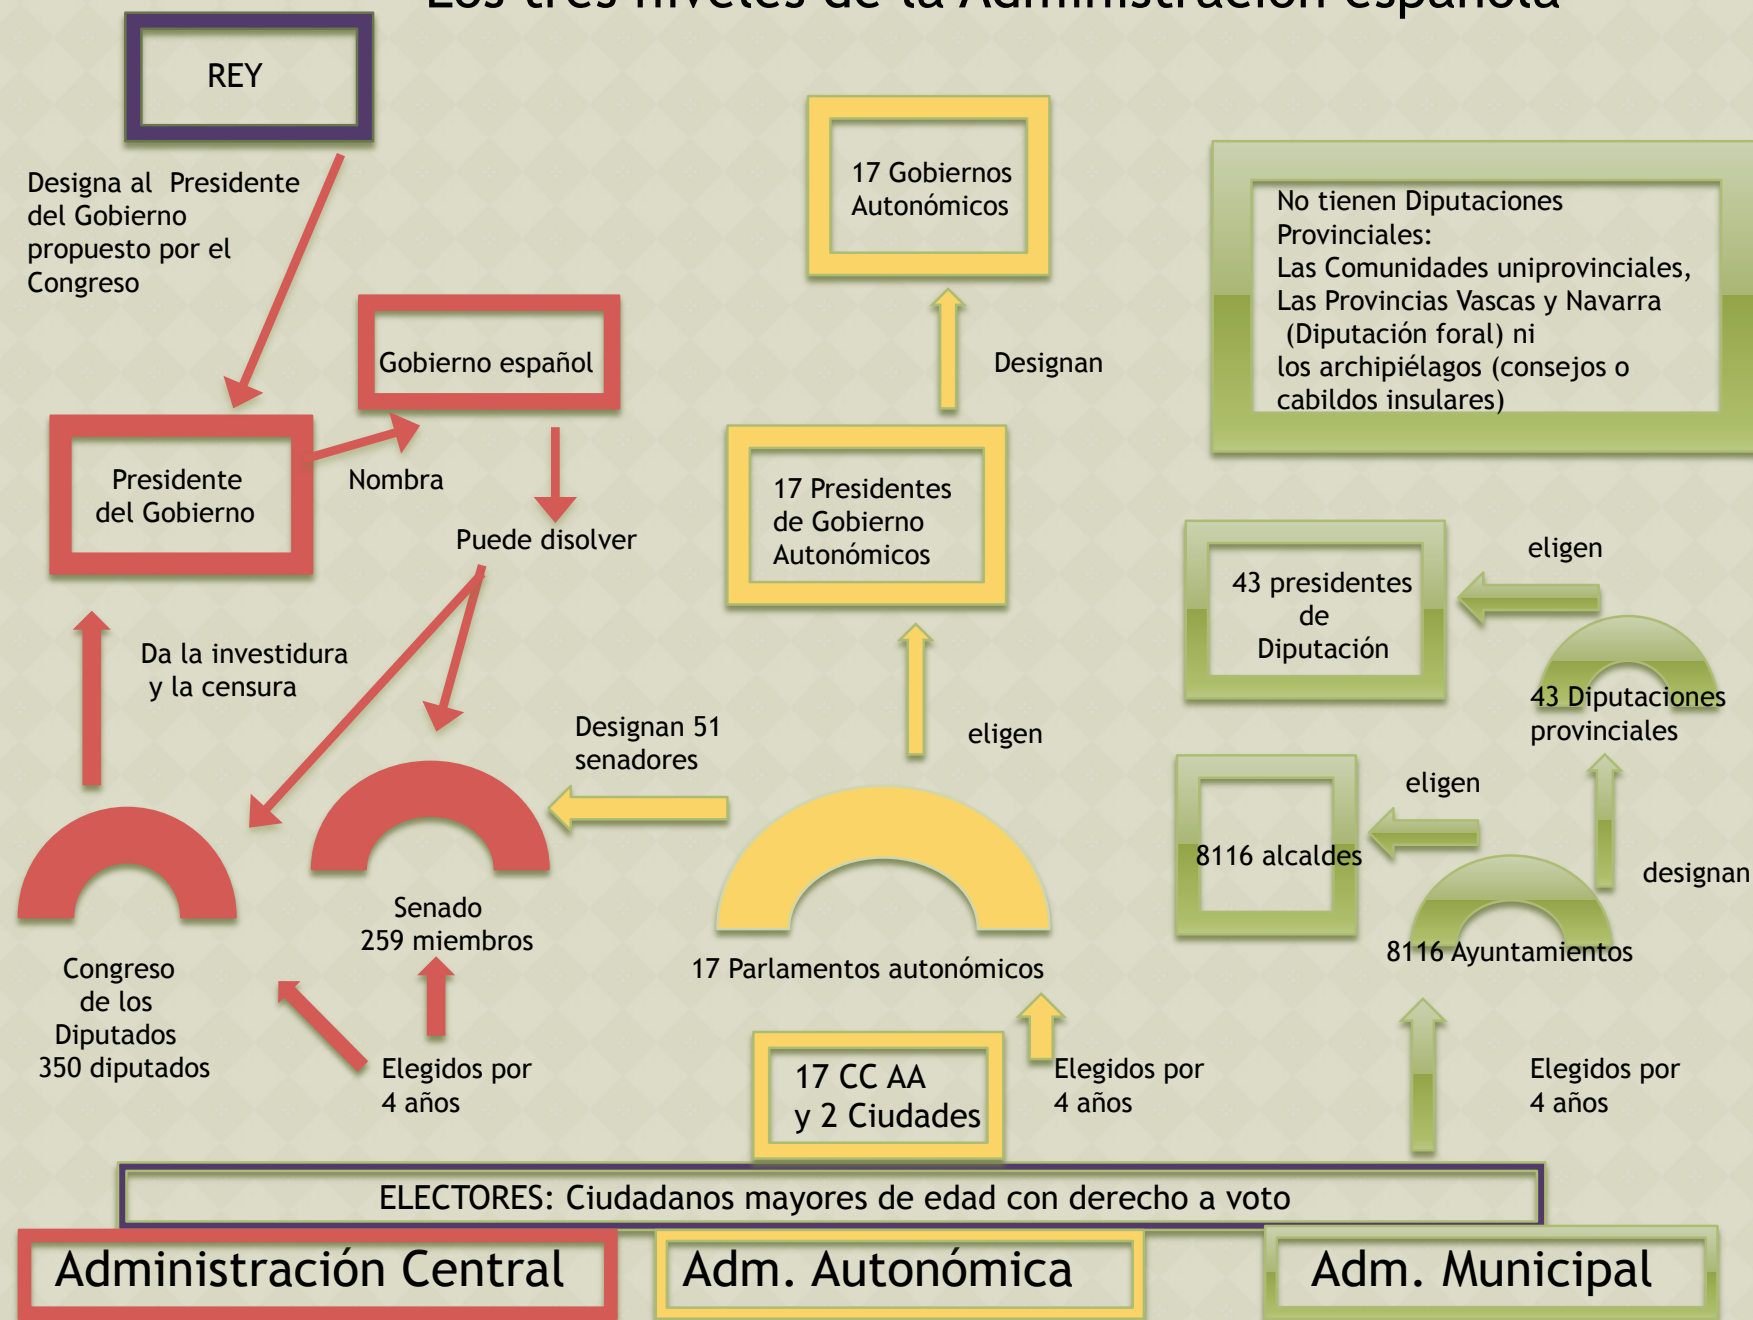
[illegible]

REY

Designa al Presidente del Gobierno propuesto por el Congreso

Gobierno español

Presidente del Gobierno

Nombra

Puede disolver

Da la investidura y la censura

Congreso de los Diputados 350 diputados

Senado 259 miembros

Elegidos por 4 años

Designan 51 senadores

17 Gobiernos Autonómicos

Designan

17 Presidentes de Gobierno Autonómicos

eligen

17 Parlamentos autonómicos

17 CC AA y 2 Ciudades

Elegidos por 4 años

No tienen Diputaciones Provinciales:
Las Comunidades uniprovinciales,
Las Provincias Vascas y Navarra (Diputación foral) ni
los archipiélagos (consejos o cabildos insulares)

43 presidentes de Diputación

eligen

43 Diputaciones provinciales

8116 alcaldes

eligen

designan

8116 Ayuntamientos

Elegidos por 4 años

ELECTORES: Ciudadanos mayores de edad con derecho a voto

Administración Central

Adm. Autonómica

Adm. Municipal